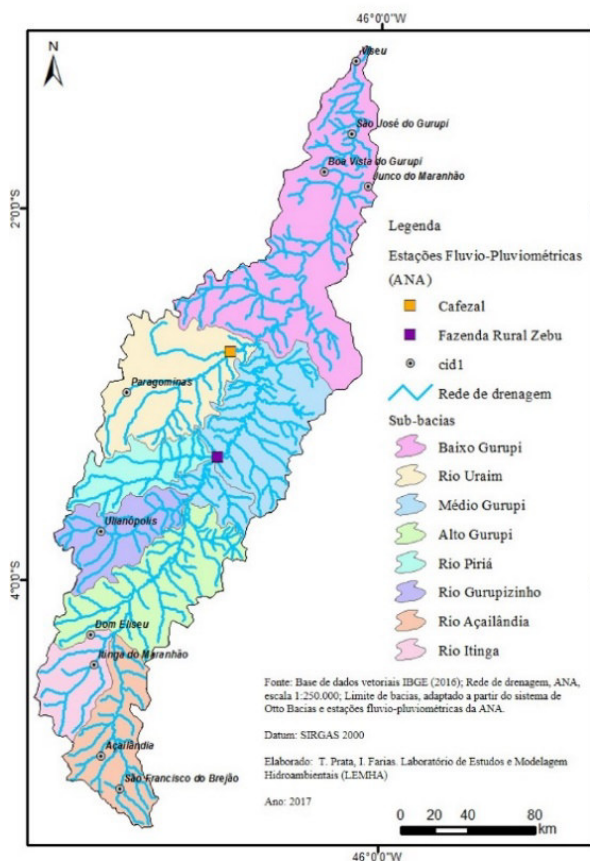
46°0'0"W

N

Viseu

São José do Gurupi

Boa Vista do Gurupi

Junco do Maranhão

2°0'0"S

Paragominas

Ulianópolis

4°0'0"S

Dom Eliseu

Itinga do Maranhão

Açailândia

São Francisco do Brejão

Legenda

Estações Fluvio-Pluviométricas (ANA)

Cafezal

Fazenda Rural Zebu

cid1

Rede de drenagem

Sub-bacias

Baixo Gurupi

Rio Uraim

Médio Gurupi

Alto Gurupi

Rio Piriá

Rio Gurupizinho

Rio Açailândia

Rio Itinga

Fonte: Base de dados vetoriais IBGE (2016); Rede de drenagem, ANA, escala 1:250.000; Limite de bacias, adaptado a partir do sistema de Otto Bacias e estações fluvio-pluviométricas da ANA.

Datum: SIRGAS 2000

Elaborado: T. Prata, I. Farias. Laboratório de Estudos e Modelagem Hidroambientais (LEMHA)

Ano: 2017

0 20 40 80 km

46°0'0"W